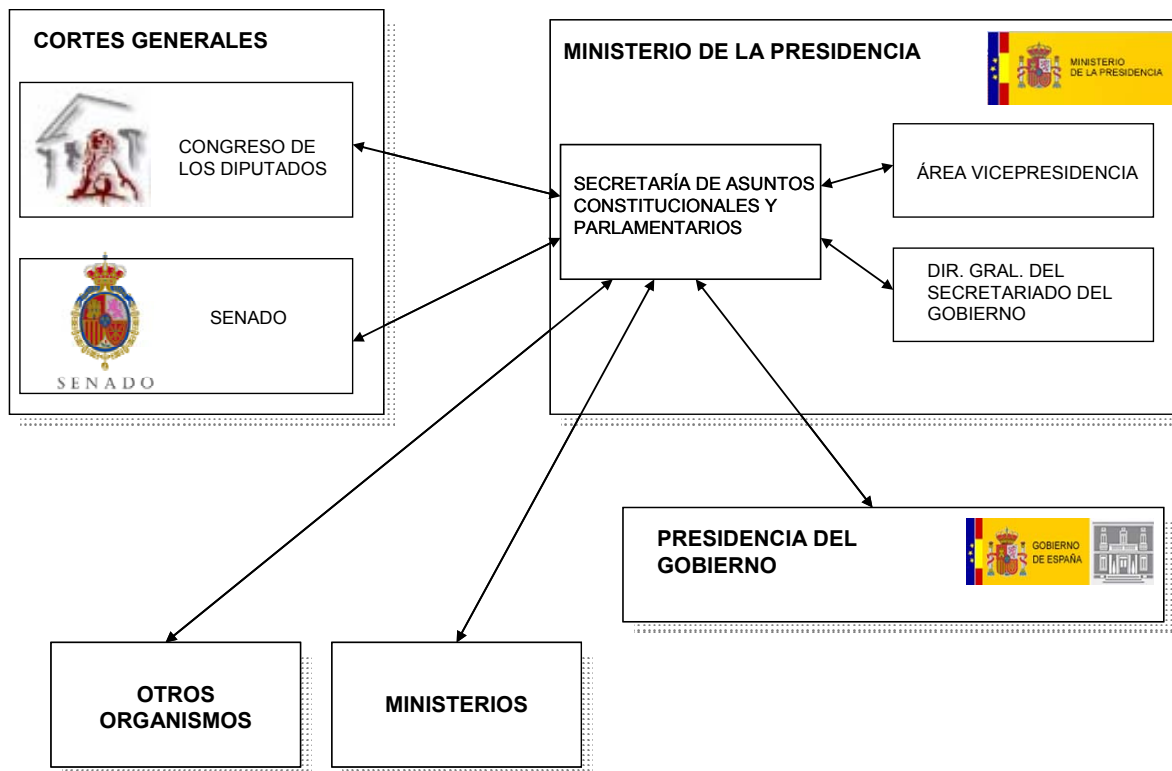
CORTES GENERALES

CONGRESO DE LOS DIPUTADOS

SENADO

SENADO

MINISTERIO DE LA PRESIDENCIA

MINISTERIO DE LA PRESIDENCIA

SECRETARÍA DE ASUNTOS CONSTITUCIONALES Y PARLAMENTARIOS

ÁREA VICEPRESIDENCIA

DIR. GRAL. DEL SECRETARIADO DEL GOBIERNO

PRESIDENCIA DEL GOBIERNO

GOBIERNO DE ESPAÑA

OTROS ORGANISMOS

MINISTERIOS